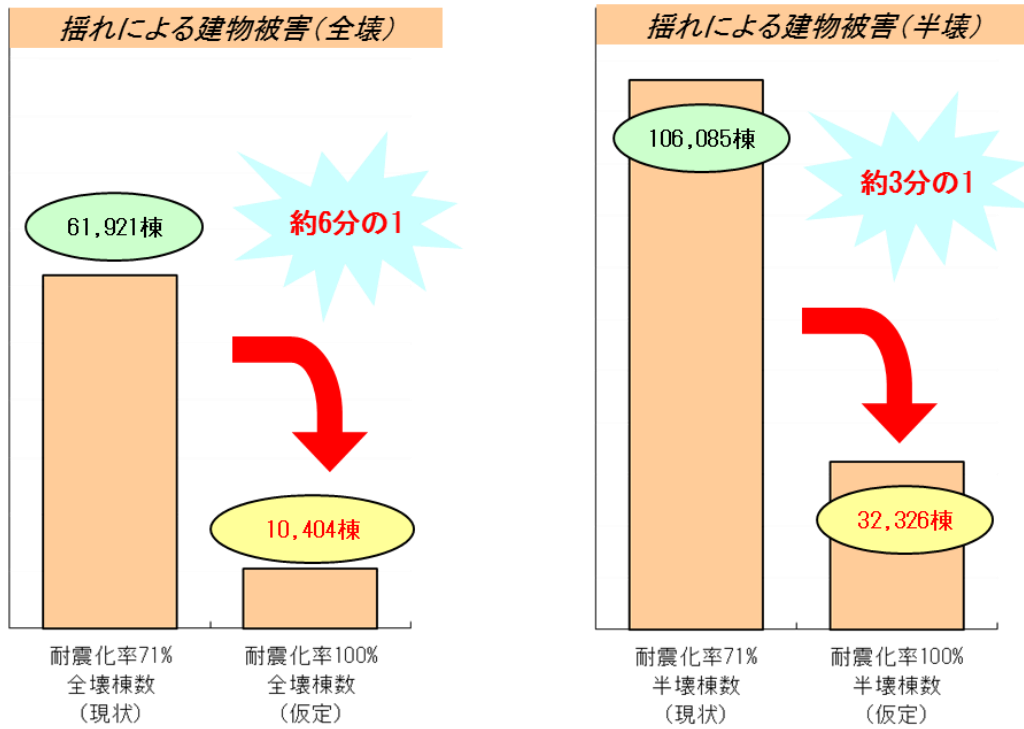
揺れによる建物被害（全壊）

61,921棟

約6分の1

10,404棟

耐震化率71%
全壊棟数
（現状）

耐震化率100%
全壊棟数
（仮定）

揺れによる建物被害（半壊）

106,085棟

約3分の1

32,326棟

耐震化率71%
半壊棟数
（現状）

耐震化率100%
半壊棟数
（仮定）